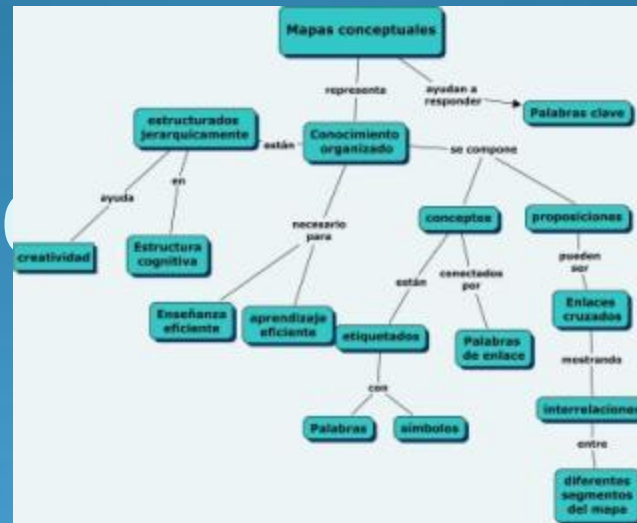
Mapas conceptuales

representa

ayudan a responder

Palabras clave

estructurados jerarquicamente

están

Conocimiento organizado

se compone

ayuda

en

necesario para

conceptos

proposiciones

creatividad

Estructura cognitiva

están

conectados por

pueden ser

Enseñanza eficiente

aprendizaje eficiente

etiquetados

Palabras de enlace

Enlaces cruzados

mostrando

con

Palabras

simbolos

interrelaciones

entre

diferentes segmentos del mapa